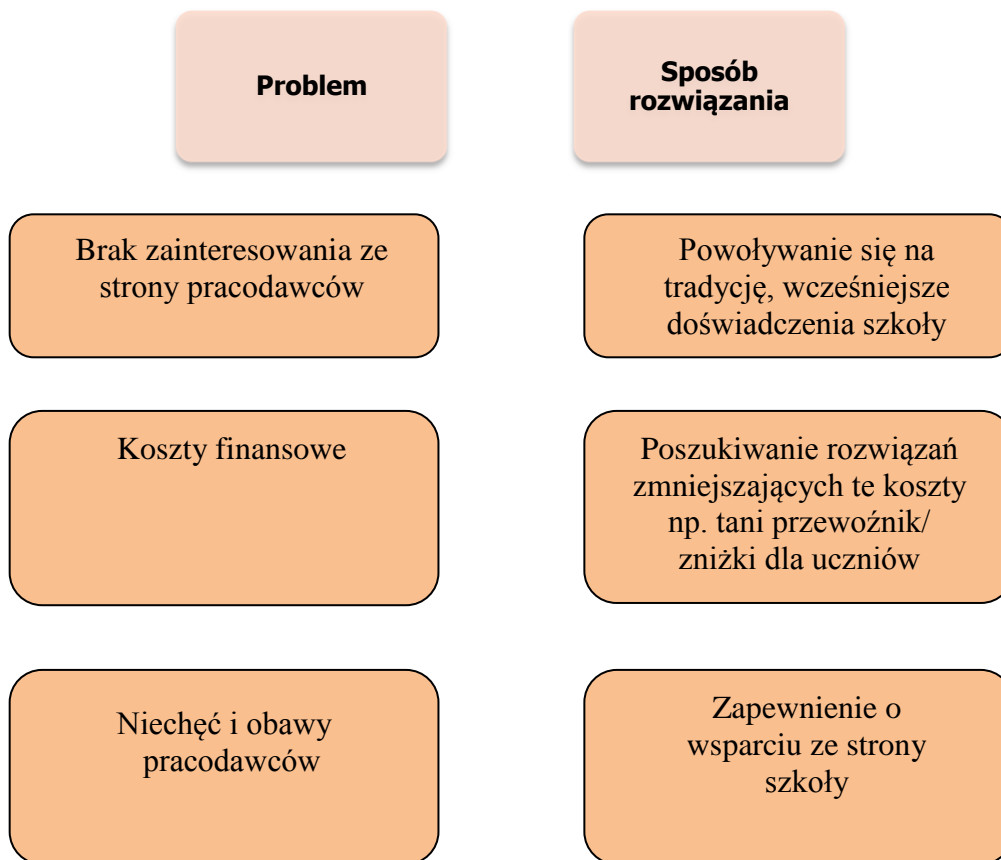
Problem

Sposób rozwiązania

Brak zainteresowania ze strony pracodawców

Powoływanie się na tradycję, wcześniejsze doświadczenia szkoły

Koszty finansowe

Poszukiwanie rozwiązań zmniejszających te koszty np. tani przewoźnik/ zniżki dla uczniów

Niechęć i obawy pracodawców

Zapewnienie o wsparciu ze strony szkoły